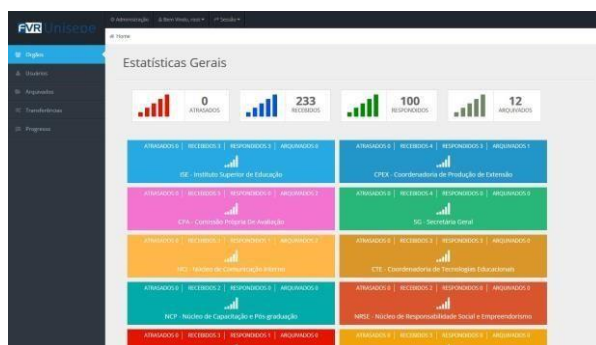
FVR Unisege

⚙ Administração   Bem Vindo, root ▾   Sessão ▾

Órgãos
Usuários
Arquivados
Transferências
Progresso

Home

Estatísticas Gerais

0
ATRASADOS

233
RECEBIDOS

100
RESPONDIDOS

12
ARQUIVADOS

ATRASADOS 0 | RECEBIDOS 3 | RESPONDIDOS 3 | ARQUIVADOS 0
ISE - Instituto Superior de Educação

ATRASADOS 0 | RECEBIDOS 4 | RESPONDIDOS 3 | ARQUIVADOS 1
CPEX - Coordenadoria de Produção de Extensão

ATRASADOS 0 | RECEBIDOS 3 | RESPONDIDOS 0 | ARQUIVADOS 2
CPA - Comissão Própria De Avaliação

ATRASADOS 0 | RECEBIDOS 4 | RESPONDIDOS 0 | ARQUIVADOS 0
SG - Secretaria Geral

ATRASADOS 0 | RECEBIDOS 3 | RESPONDIDOS 1 | ARQUIVADOS 2
NCI - Núcleo de Comunicação Interna

ATRASADOS 0 | RECEBIDOS 3 | RESPONDIDOS 3 | ARQUIVADOS 0
CTE - Coordenadoria de Tecnologias Educacionais

ATRASADOS 0 | RECEBIDOS 2 | RESPONDIDOS 0 | ARQUIVADOS 0
NCP - Núcleo de Capacitação e Pós-graduação

ATRASADOS 0 | RECEBIDOS 2 | RESPONDIDOS 0 | ARQUIVADOS 0
NRSE - Núcleo de Responsabilidade Social e Empreendedorismo

ATRASADOS 0 | RECEBIDOS 1 | RESPONDIDOS 1 | ARQUIVADOS 0

ATRASADOS 0 | RECEBIDOS 3 | RESPONDIDOS 3 | ARQUIVADOS 0